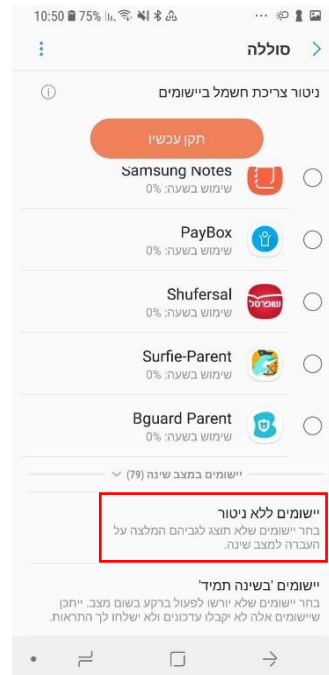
10:50 75%

סוללה

ניטור צריכת חשמל ביישומים

תקן עכשיו

Samsung Notes
שימוש בשעה: 0%

PayBox
שימוש בשעה: 0%

Shufersal
שימוש בשעה: 0%

שופרסל

Surfie-Parent
שימוש בשעה: 0%

Bguard Parent
שימוש בשעה: 0%

יישומים במצב שינה (79)

יישומים ללא ניטור
בחר יישומים שלא תוצג לגביהם המלצה על העברה למצב שינה.

יישומים 'בשינה תמיד'
בחר יישומים שלא יורשו לפעול ברקע בשום מצב. ייתכן שיישומים אלה לא יקבלו עדכונים ולא ישלחו לך התראות.